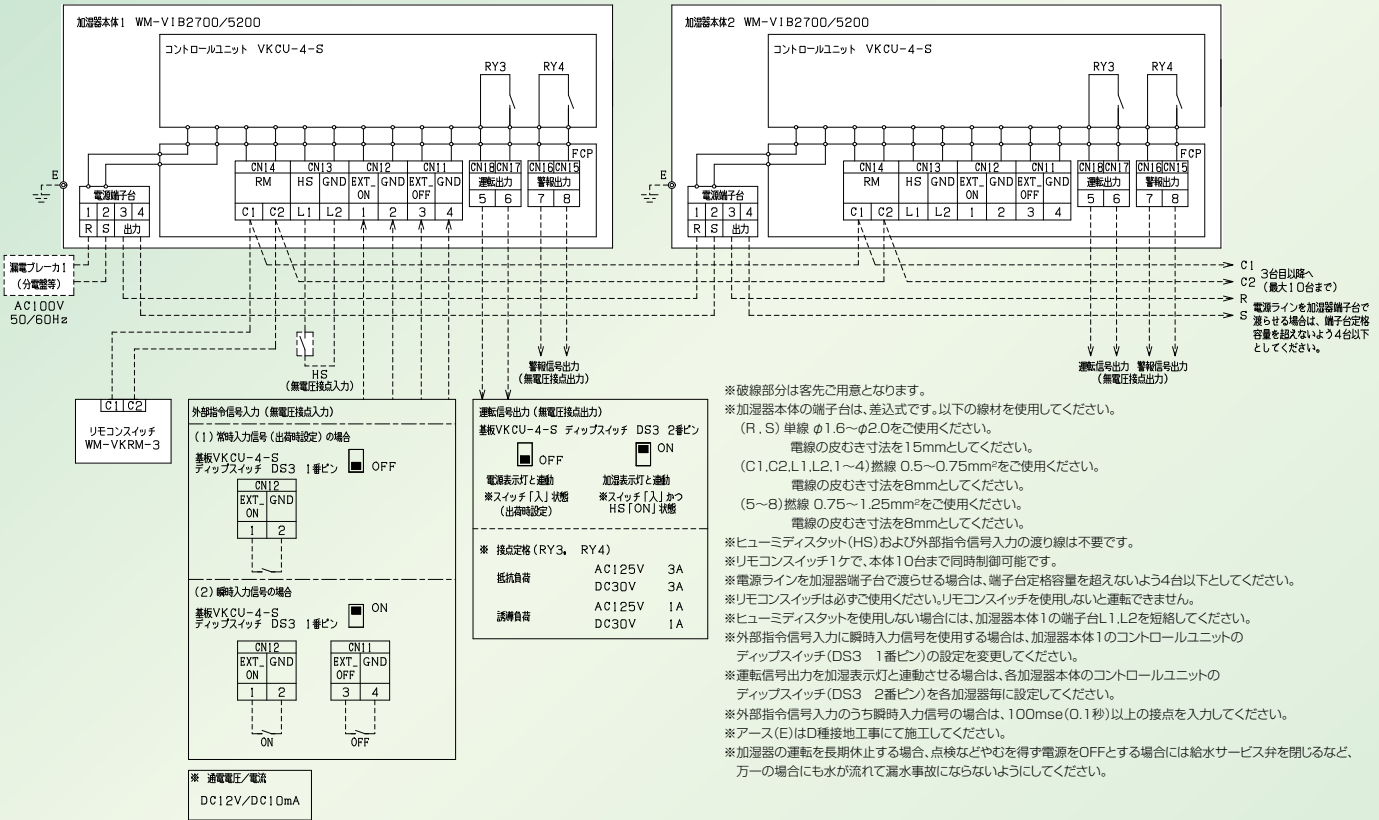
加湿器本体1 WM-VIB2700/5200

コントロールユニット VKCU-4-S

RY3 RY4

FCP

| CN14 | | CN13 | | CN12 | | CN11 | |
|---|---|---|---|---|---|---|---|
| RM | | HS | GND | EXT_ON | GND | EXT_OFF | GND |
| C1 | C2 | L1 | L2 | 1 | 2 | 3 | 4 |

| CN18 | CN17 |
|---|---|
| 運転出力 | |
| 5 | 6 |

| CN16 | CN15 |
|---|---|
| 警報出力 | |
| 7 | 8 |

E

電源端子台

| 1 | 2 | 3 | 4 |
|---|---|---|---|
| R | S | 出力 | |

漏電ブレーカ1 (分電盤等)

AC100V 50/60Hz

HS (無電圧接点入力)

警報信号出力 (無電圧接点出力)

C1 C2

リモコンスイッチ WM-VKRM-3

加湿器本体2 WM-VIB2700/5200

コントロールユニット VKCU-4-S

RY3 RY4

FCP

| CN14 | | CN13 | | CN12 | | CN11 | |
|---|---|---|---|---|---|---|---|
| RM | | HS | GND | EXT_ON | GND | EXT_OFF | GND |
| C1 | C2 | L1 | L2 | 1 | 2 | 3 | 4 |

| CN18 | CN17 |
|---|---|
| 運転出力 | |
| 5 | 6 |

| CN16 | CN15 |
|---|---|
| 警報出力 | |
| 7 | 8 |

E

電源端子台

| 1 | 2 | 3 | 4 |
|---|---|---|---|
| R | S | 出力 | |

C1
C2 3台目以降へ (最大10台まで)
R
S 電源ラインを加湿器端子台で渡らせる場合は、端子台定格容量を超えないよう4台以下としてください。

運転信号出力 警報信号出力 (無電圧接点出力)

外部指令信号入力 (無電圧接点入力)

(1) 常時入力信号 (出荷時設定) の場合

基板VKCU-4-S ディップスイッチ DS3 1番ピン OFF

| CN12 | |
|---|---|
| EXT_ON | GND |
| 1 | 2 |

(2) 瞬時入力信号の場合

基板VKCU-4-S ディップスイッチ DS3 1番ピン ON

| CN12 | |
|---|---|
| EXT_ON | GND |
| 1 | 2 |

ON

| CN11 | |
|---|---|
| EXT_OFF | GND |
| 3 | 4 |

OFF

※ 通電電圧/電流
DC12V/DC10mA

運転信号出力 (無電圧接点出力)

基板VKCU-4-S ディップスイッチ DS3 2番ピン

OFF ON

電源表示灯と連動 ※スイッチ「入」状態 (出荷時設定)

加湿表示灯と連動 ※スイッチ「入」かつ HS「ON」状態

※ 接点定格 (RY3、RY4)

| 抵抗負荷 | AC125V | 3A |
|---|---|---|
| | DC30V | 3A |
| 誘導負荷 | AC125V | 1A |
| | DC30V | 1A |

※破線部分は客先ご用意となります。
※加湿器本体の端子台は、差込式です。以下の線材を使用してください。
(R、S) 単線 $\phi1.6$~$\phi2.0$をご使用ください。
電線の皮むき寸法を15mmとしてください。
(C1,C2,L1,L2,1~4) 撚線 0.5~0.75mm²をご使用ください。
電線の皮むき寸法を8mmとしてください。
(5~8) 撚線 0.75~1.25mm²をご使用ください。
電線の皮むき寸法を8mmとしてください。
※ヒューミディスタット(HS)および外部指令信号入力の渡り線は不要です。
※リモコンスイッチ1ケで、本体10台まで同時制御可能です。
※電源ラインを加湿器端子台で渡らせる場合は、端子台定格容量を超えないよう4台以下としてください。
※リモコンスイッチは必ずご使用ください。リモコンスイッチを使用しないと運転できません。
※ヒューミディスタットを使用しない場合には、加湿器本体1の端子台L1,L2を短絡してください。
※外部指令信号入力に瞬時入力信号を使用する場合は、加湿器本体1のコントロールユニットのディップスイッチ(DS3 1番ピン)の設定を変更してください。
※運転信号出力を加湿表示灯と連動させる場合は、各加湿器本体のコントロールユニットのディップスイッチ(DS3 2番ピン)を各加湿器毎に設定してください。
※外部指令信号入力のうち瞬時入力信号の場合は、100mse(0.1秒)以上の接点を入力してください。
※アース(E)はD種接地工事にて施工してください。
※加湿器の運転を長期休止する場合、点検などやむを得ず電源をOFFとする場合には給水サービス弁を閉じるなど、万一の場合にも水が流れて漏水事故にならないようにしてください。